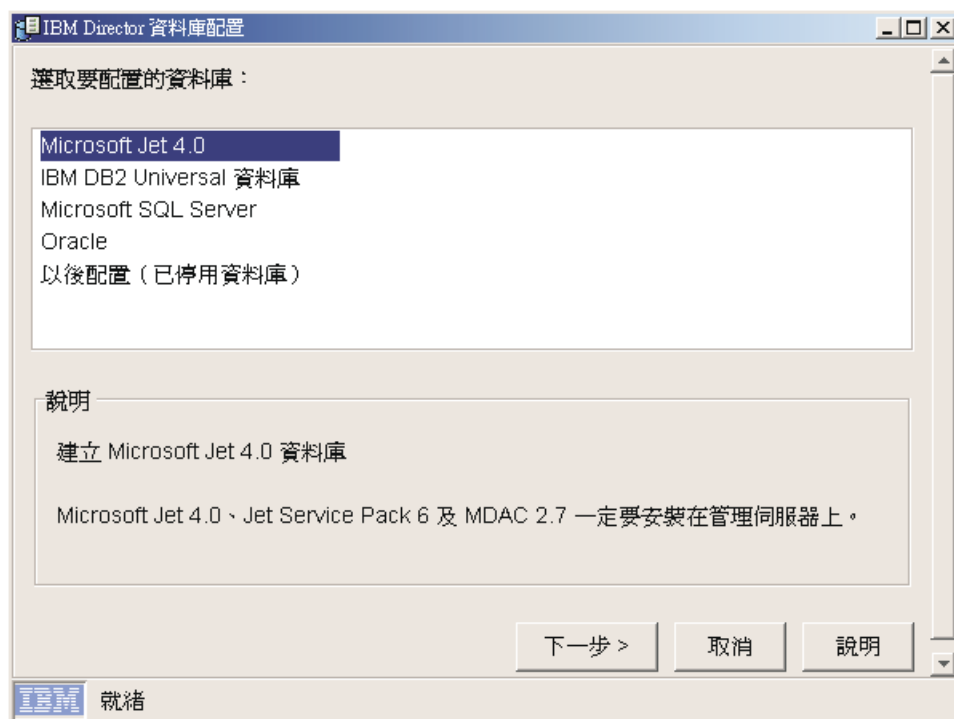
IBM Director 資料庫配置

選取要配置的資料庫：

Microsoft Jet 4.0
IBM DB2 Universal 資料庫
Microsoft SQL Server
Oracle
以後配置（已停用資料庫）

說明

建立 Microsoft Jet 4.0 資料庫

Microsoft Jet 4.0、Jet Service Pack 6 及 MDAC 2.7 一定要安裝在管理伺服器上。

下一步 >
取消
說明

IBM
就緒